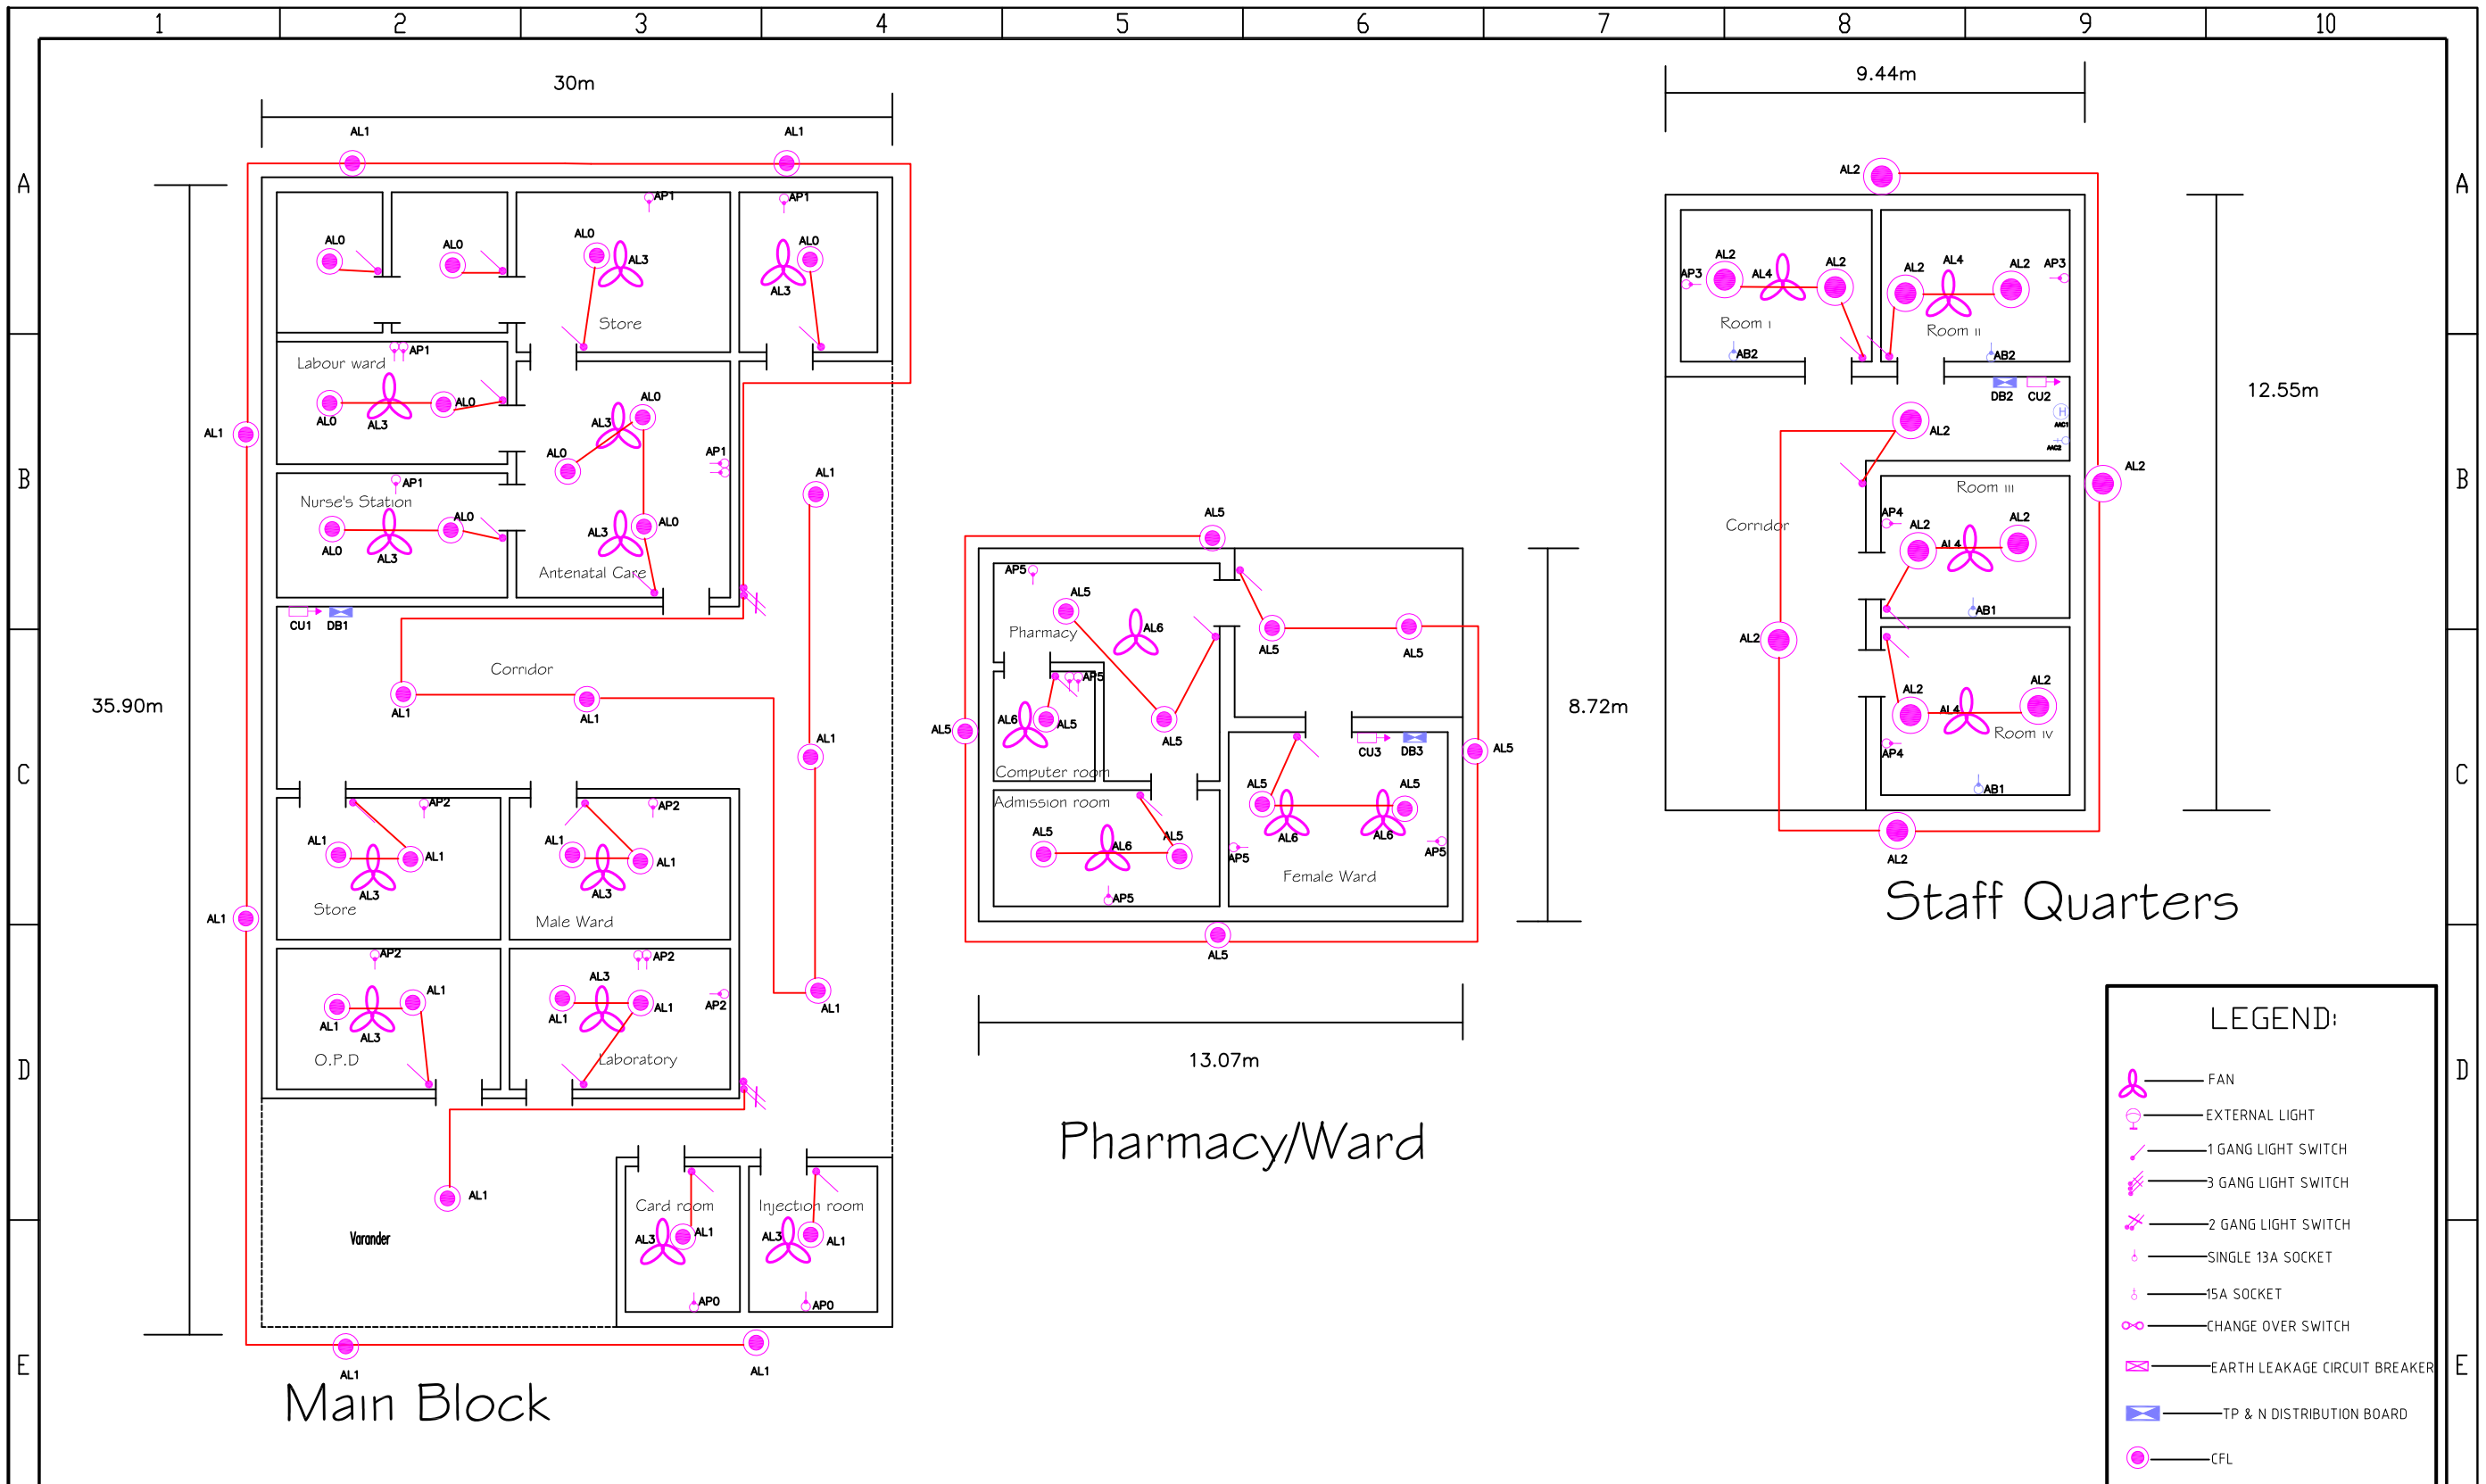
1 2 3 4 5 6 7 8 9 10

A B C D E

30m

AL1 AL1

AL0 AL0 AL0 AL3 AP1 AP1 AL0 AL3

Store

Labour ward AP1 AL0 AL3 AL0 AL0

AL1

AL0 AL3 AL0 AP1

Nurse's Station AP1 AL0 AL0 AL3 AL3 AL0 Antenatal Care

AL1

CU1 DB1

Corridor

AL1 AL1

35.90m

AL1

AL1 AP2 AL1 AL3 Store

AL1 AP2 AL1 AL3 Male Ward

AL1

AP2 AL1 AL1 AL3 O.P.D

AL3 AP2 AL1 AL1 AP2 Laboratory

AL1

AL1

Varander

Card room AL3 AL1 AP0

Injection room AL3 AL1 AP0

AL1 AL1

Main Block

AL5

AP5 AL5 Pharmacy AL6

AL5 AL5

AL5 AP5 AL6 AL5 AL5 Computer room

CU3 DB3

AL5

Admission room AL5 AL6 AL5 AP5

AL5 AL5 AL6 AL6 AP5 AP5 Female Ward

AL5

8.72m

13.07m

Pharmacy/Ward

9.44m

AL2

AP3 AL2 AL4 AL2 Room I AB2

AL2 AL4 AL2 AP3 Room II AB2

DB2 CU2

AL2

12.55m

Corridor

Room III AP4 AL2 AL4 AL2 AB1

AL2

AL2

AL2 AL4 AL2 Room IV AP4 AB1

AL2

Staff Quarters

LEGEND:

FAN

EXTERNAL LIGHT

1 GANG LIGHT SWITCH

3 GANG LIGHT SWITCH

2 GANG LIGHT SWITCH

SINGLE 13A SOCKET

15A SOCKET

CHANGE OVER SWITCH

EARTH LEAKAGE CIRCUIT BREAKER

TP & N DISTRIBUTION BOARD

CFL